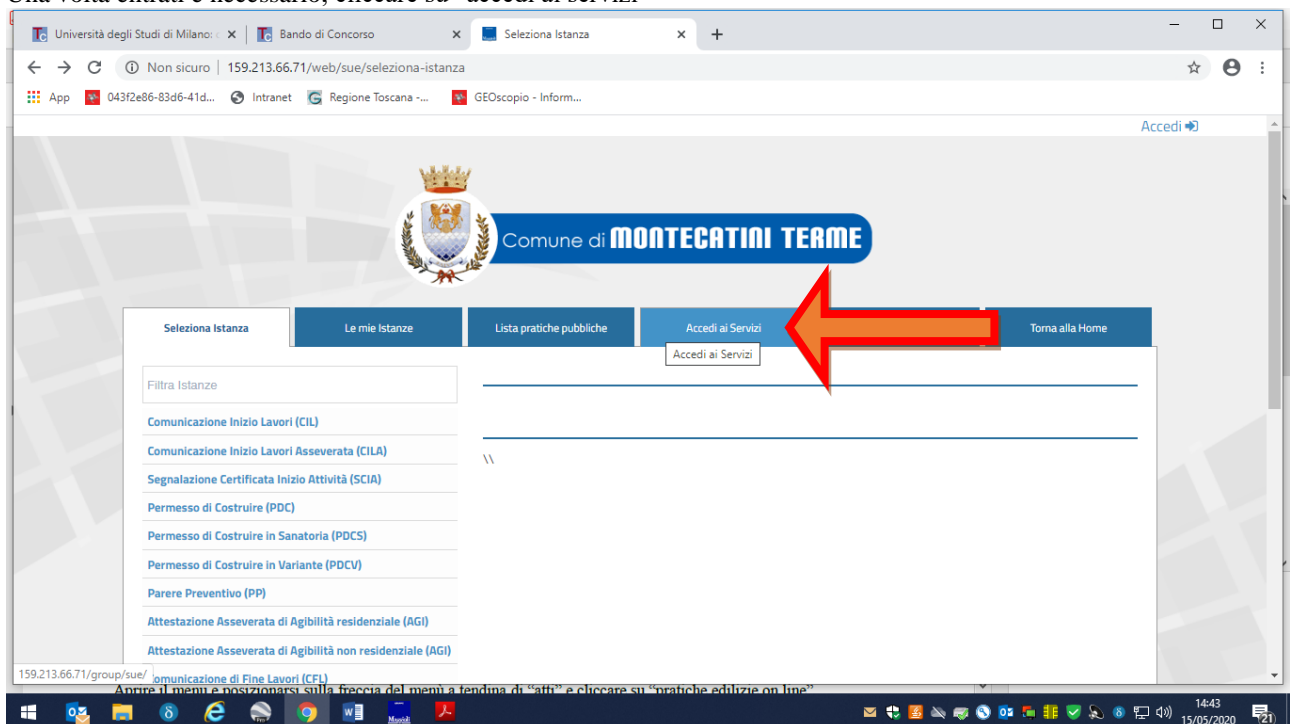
Una volta entrati è necessario, cliccare su "accedi ai servizi"

Università degli Studi di Milano: × | Bando di Concorso × | Seleziona Istanza × +

Non sicuro | 159.213.66.71/web/sue/seleziona-istanza

App 043f2e86-83d6-41d... Intranet Regione Toscana -... GEOscopio - Inform...

Accedi

Comune di MONTECATINI TERME

Seleziona Istanza | Le mie Istanze | Lista pratiche pubbliche | Accedi ai Servizi | Torna alla Home

Accedi ai Servizi

Filtra Istanze

Comunicazione Inizio Lavori (CIL)
Comunicazione Inizio Lavori Asseverata (CILA)
Segnalazione Certificata Inizio Attività (SCIA)
Permesso di Costruire (PDC)
Permesso di Costruire in Sanatoria (PDCS)
Permesso di Costruire in Variante (PDCV)
Parere Preventivo (PP)
Attestazione Asseverata di Agibilità residenziale (AGI)
Attestazione Asseverata di Agibilità non residenziale (AGI)
Comunicazione di Fine Lavori (CFL)

\\

159.213.66.71/group/sue/

Aprire il menù e posizionarsi sulla freccia del menù a tendina di "atti" e cliccare su "pratiche edilizie on line"

14:43
15/05/2020
21